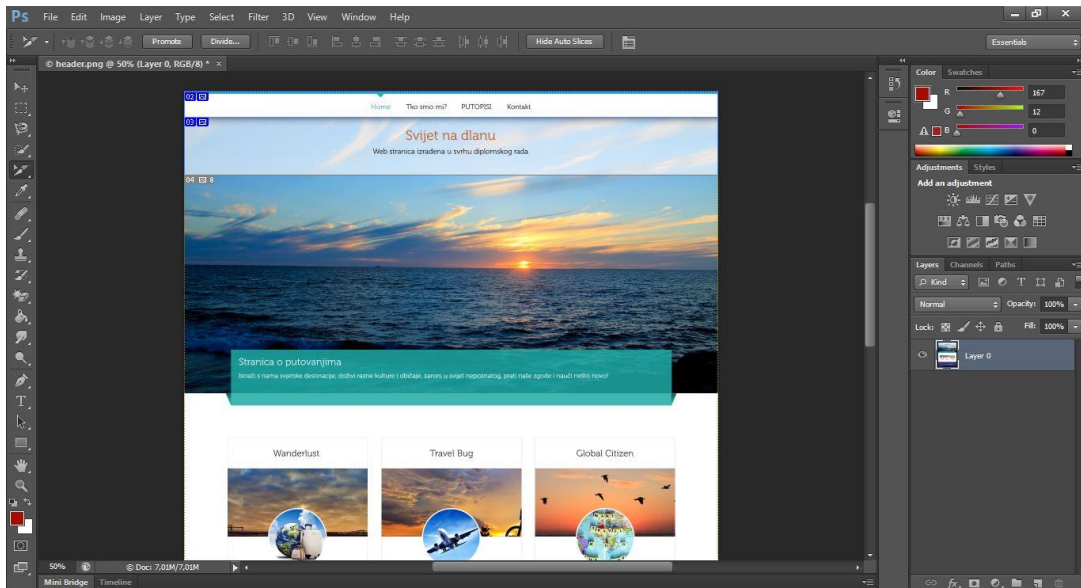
Ps File Edit Image Layer Type Select Filter 3D View Window Help

Promote Divide... Hide Auto Slices

Essentials

© header.png @ 50% (Layer 0, RGB/8) * ×

02
03
04 8

Home Tko smo mi? PUTOPISI Kontakt

Svijet na dlanu

Web stranica izrađena u svrhu diplomskog rada

Stranica o putovanjima

Istraži s nama svjetske destinacije, doživi razne kulture i običaje, zaroni u svijet nepoznatog, prati naše zgode i nauči nešto novo!

Wanderlust

Travel Bug

Global Citizen

50% © Doc: 7,01M/7,01M

Mini Bridge Timeline

Color Swatches

R 167
G 12
B 0

Adjustments Styles

Add an adjustment

Layers Channels Paths

Kind

Normal Opacity: 100%

Lock: Fill: 100%

Layer 0